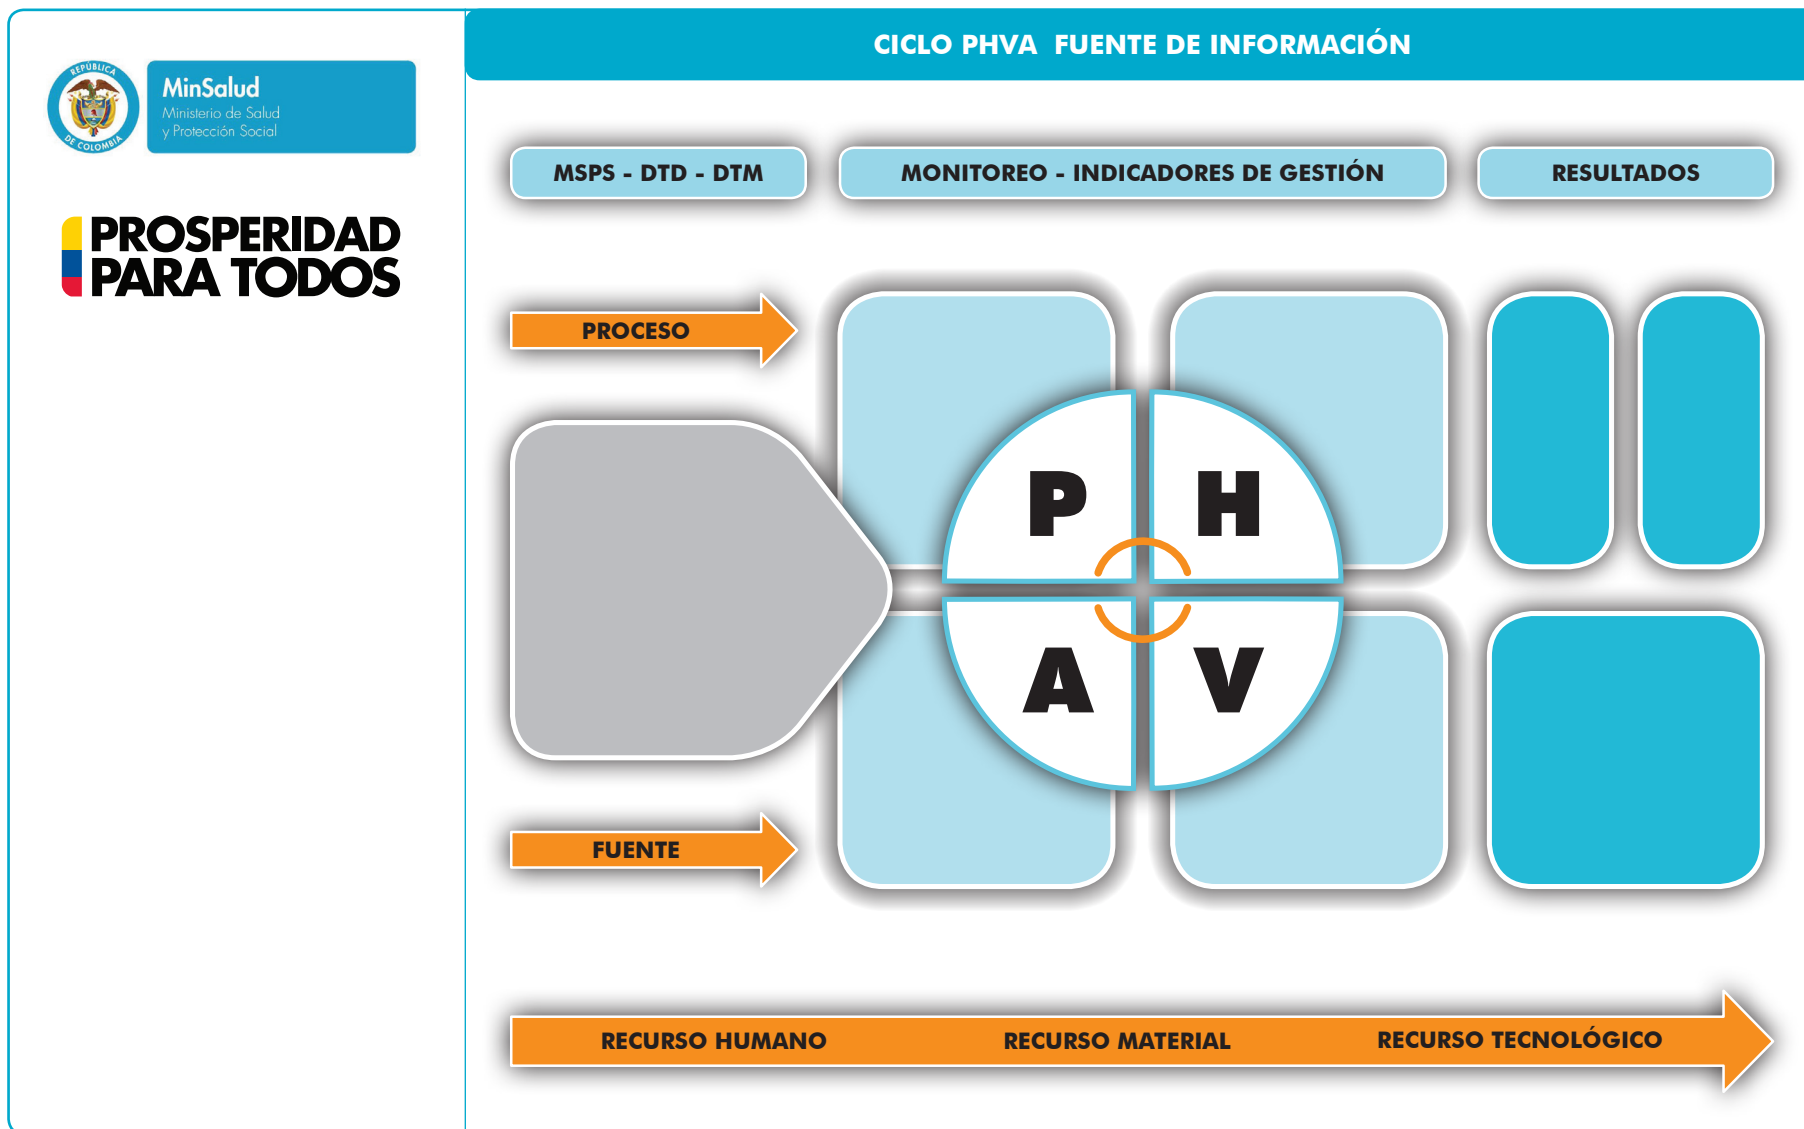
REPÚBLICA DE COLOMBIA

MinSalud
Ministerio de Salud y Protección Social

PROSPERIDAD PARA TODOS

CICLO PHVA FUENTE DE INFORMACIÓN

MSPS - DTD - DTM

MONITOREO - INDICADORES DE GESTIÓN

RESULTADOS

PROCESO

P

H

A

V

FUENTE

RECURSO HUMANO

RECURSO MATERIAL

RECURSO TECNOLÓGICO